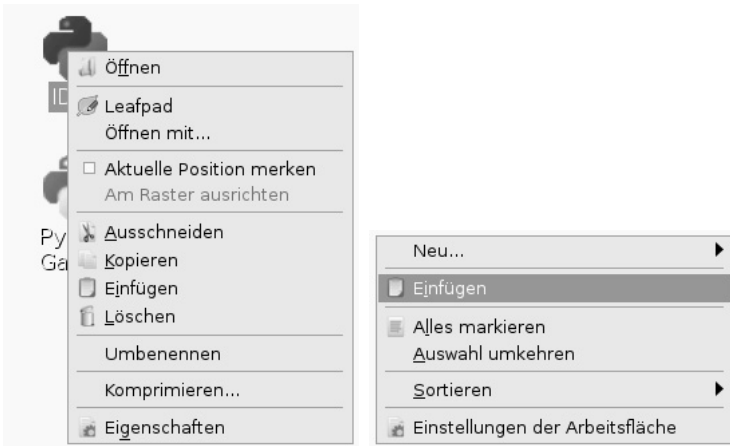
ID

Py
Ga

Öffnen
Leafpad
Öffnen mit...
Aktuelle Position merken
Am Raster ausrichten
Ausschneiden
Kopieren
Einfügen
Löschen
Umbenennen
Komprimieren...
Eigenschaften

Neu...
Einfügen
Alles markieren
Auswahl umkehren
Sortieren
Einstellungen der Arbeitsfläche